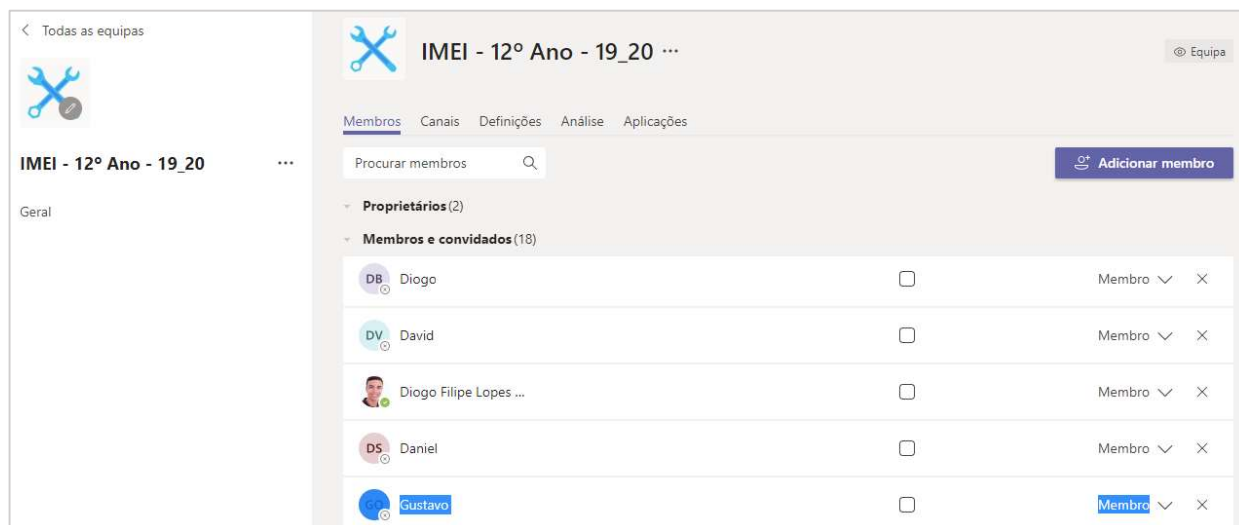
< Todas as equipas

IMEI - 12º Ano - 19_20 ···

Geral

IMEI - 12º Ano - 19_20 ···

Equipa

Membros Canais Definições Análise Aplicações

Procurar membros

Adicionar membro

Proprietários (2)

Membros e convidados (18)

DB Diogo Membro ×

DV David Membro ×

Diogo Filipe Lopes ... Membro ×

DS Daniel Membro ×

GO Gustavo Membro ×